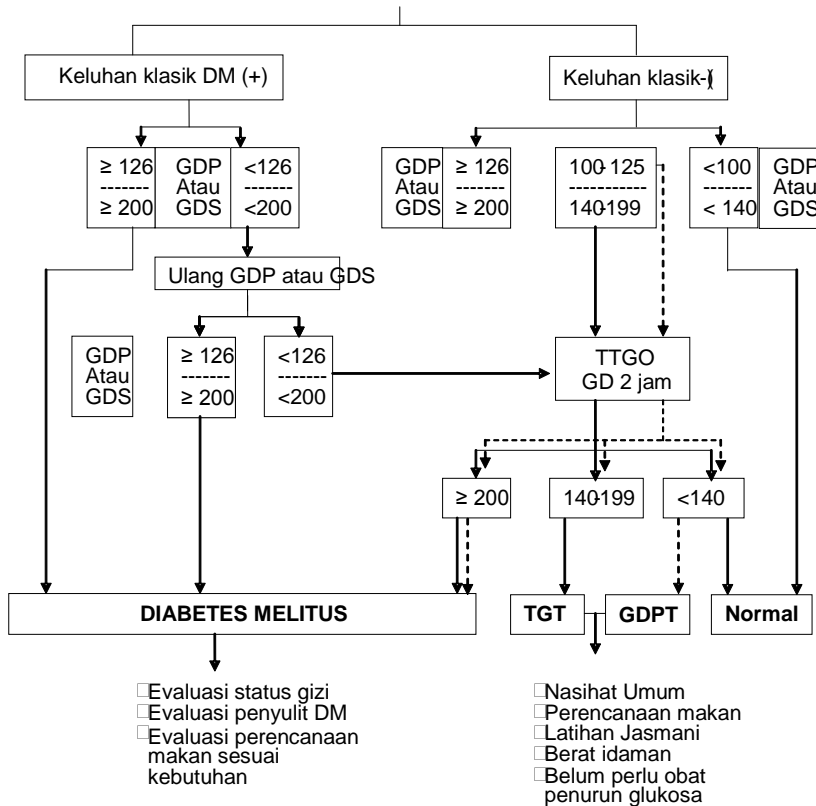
Keluhan klasik DM (+)

Keluhan klasik-

≥ 126
-------
≥ 200

GDP
Atau
GDS

<126
-------
<200

GDP
Atau
GDS

≥ 126
-------
≥ 200

100-125
-----------
140-199

<100
------
< 140

GDP
Atau
GDS

Ulang GDP atau GDS

GDP
Atau
GDS

≥ 126
-------
≥ 200

<126
-------
<200

TTGO
GD 2 jam

≥ 200

140-199

<140

DIABETES MELITUS

TGT

GDPT

Normal

Evaluasi status gizi
Evaluasi penyulit DM
Evaluasi perencanaan makan sesuai kebutuhan

Nasihat Umum
Perencanaan makan
Latihan Jasmani
Berat idaman
Belum perlu obat penurun glukosa